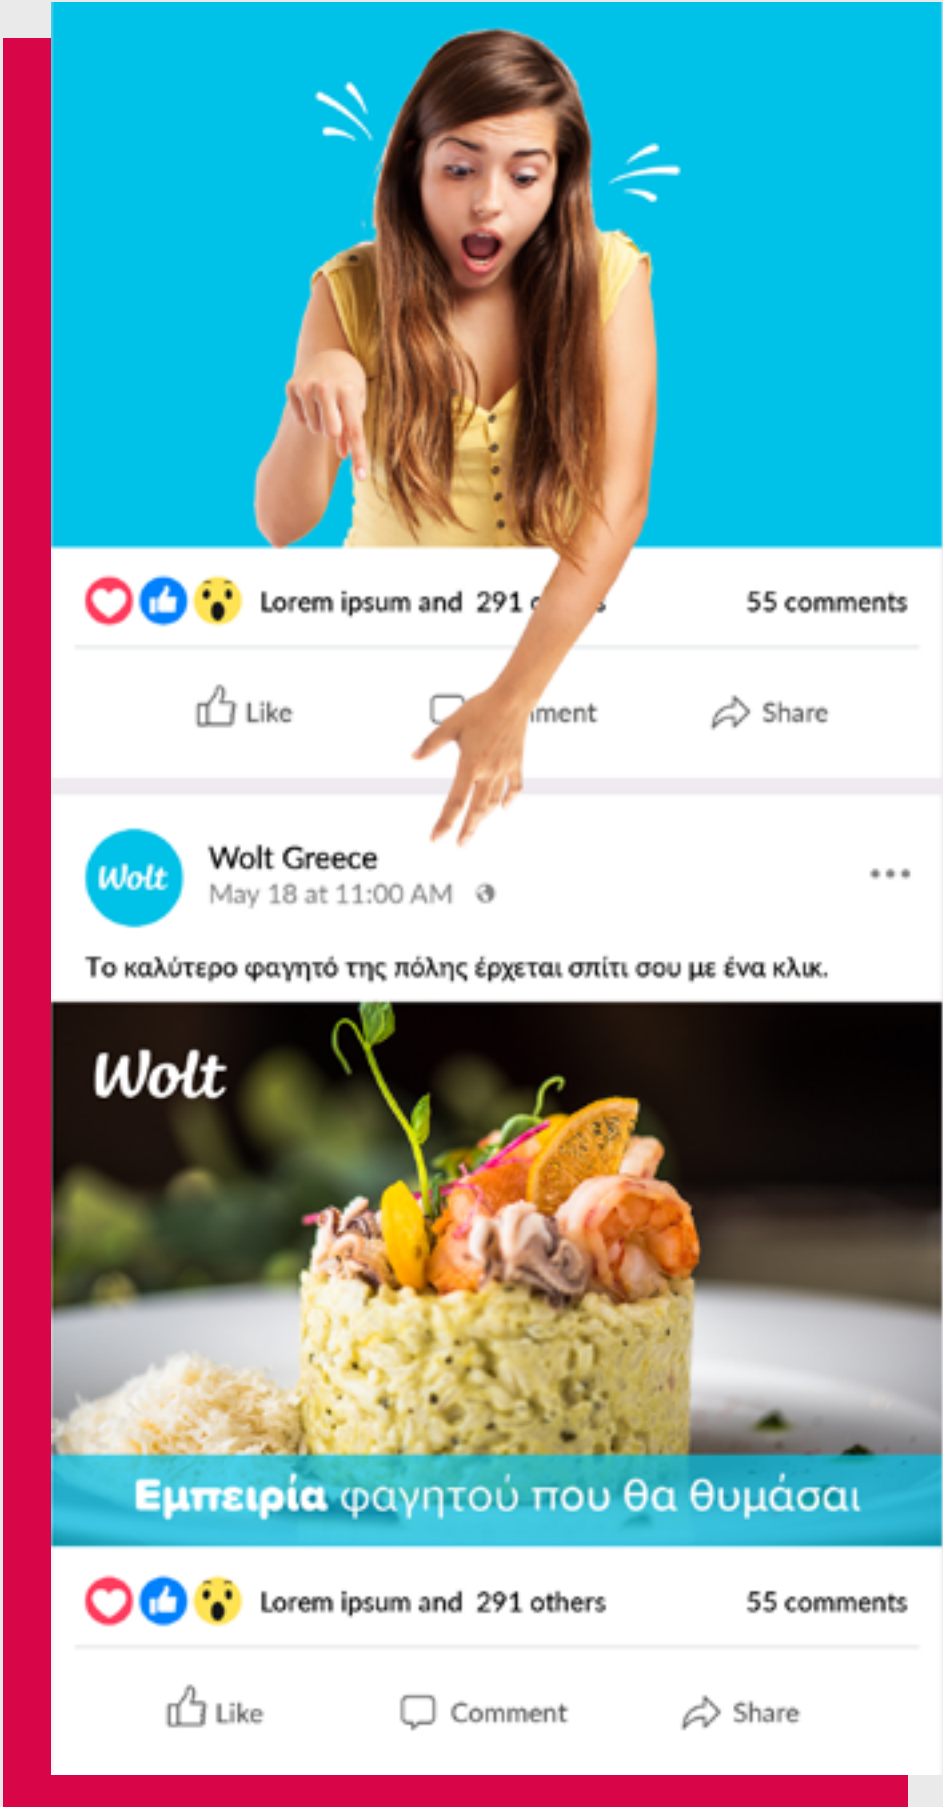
Lorem ipsum and 291 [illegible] 55 comments

Like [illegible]ment Share

Wolt

Wolt Greece
May 18 at 11:00 AM

Το καλύτερο φαγητό της πόλης έρχεται σπίτι σου με ένα κλικ.

Wolt

Εμπειρία φαγητού που θα θυμάσαι

Lorem ipsum and 291 others 55 comments

Like Comment Share